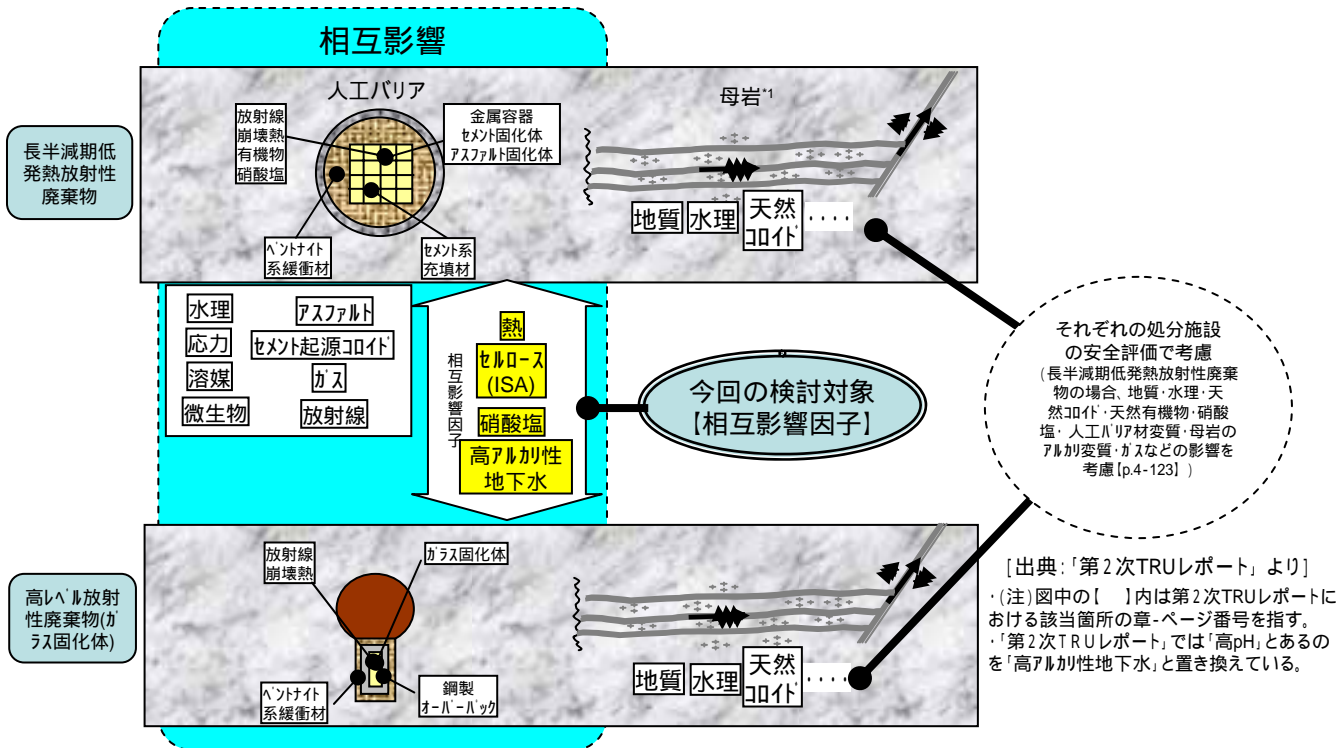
相互影響

長半減期低発熱放射性廃棄物

人工バリア

放射線
崩壊熱
有機物
硝酸塩

金属容器
セメント固化体
アスファルト固化体

ベントナイト系緩衝材

セメント系充填材

母岩*1

地質　水理　天然コロイド　・・・・

水理　アスファルト
応力　セメント起源コロイド
溶媒　ガス
微生物　放射線

相互影響因子

熱
セルロース(ISA)
硝酸塩
高アルカリ性地下水

今回の検討対象
【相互影響因子】

それぞれの処分施設の安全評価で考慮
(長半減期低発熱放射性廃棄物の場合、地質・水理・天然コロイド・天然有機物・硝酸塩・人工バリア材変質・母岩のアルカリ変質・ガスなどの影響を考慮【p.4-123】)

高レベル放射性廃棄物(ガラス固化体)

放射線
崩壊熱

ガラス固化体

ベントナイト系緩衝材

鋼製オーバーパック

地質　水理　天然コロイド　・・・・

[出典:「第2次TRUレポート」より]
・(注)図中の【　】内は第2次TRUレポートにおける該当箇所の章-ページ番号を指す。
・「第2次TRUレポート」では「高pH」とあるのを「高アルカリ性地下水」と置き換えている。